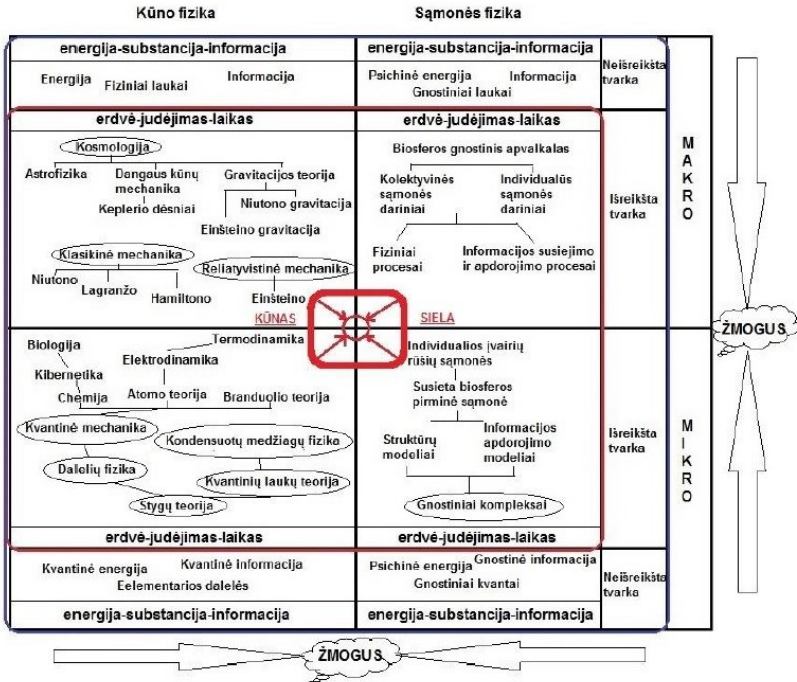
Kūno fizika

Sąmonės fizika

energija-substancija-informacija

Energija Fiziniai laukai Informacija

energija-substancija-informacija

Psichinė energija Informacija Gnostiniai laukai

Neišreikšta tvarka

erdvė-judėjimas-laikas

Kosmologija

Astrofizika

Dangaus kūnų mechanika

Keplerio dėsniai

Gravitacijos teorija

Niutono gravitacija

Einšteino gravitacija

Klasikinė mechanika

Niutono Lagranžo Hamiltono

Reliatyvistinė mechanika

Einšteino

KŪNAS

erdvė-judėjimas-laikas

Biosferos gnostinis apvalkalas

Kolektyvinės sąmonės dariniai

Individualūs sąmonės dariniai

Fiziniai procesai

Informacijos susiejimo ir apdorojimo procesai

SIELA

Išreikšta tvarka

M A K R O

ŽMOGUS

Biologija

Kibernetika

Chemija

Termodinamika

Elektrodinamika

Atomo teorija

Branduolio teorija

Kvantinė mechanika

Kondensuotų medžiagų fizika

Dalelių fizika

Kvantinių laukų teorija

Stygų teorija

Individualios įvairių rūšių sąmonės

Susieta biosferos pirminė sąmonė

Struktūrų modeliai

Informacijos apdorojimo modeliai

Gnostiniai kompleksai

Išreikšta tvarka

M I K R O

erdvė-judėjimas-laikas

erdvė-judėjimas-laikas

Kvantinė energija Kvantinė informacija Eelementarios dalelės

Psichinė energija Gnostinė informacija Gnostiniai kvantai

Neišreikšta tvarka

energija-substancija-informacija

energija-substancija-informacija

ŽMOGUS